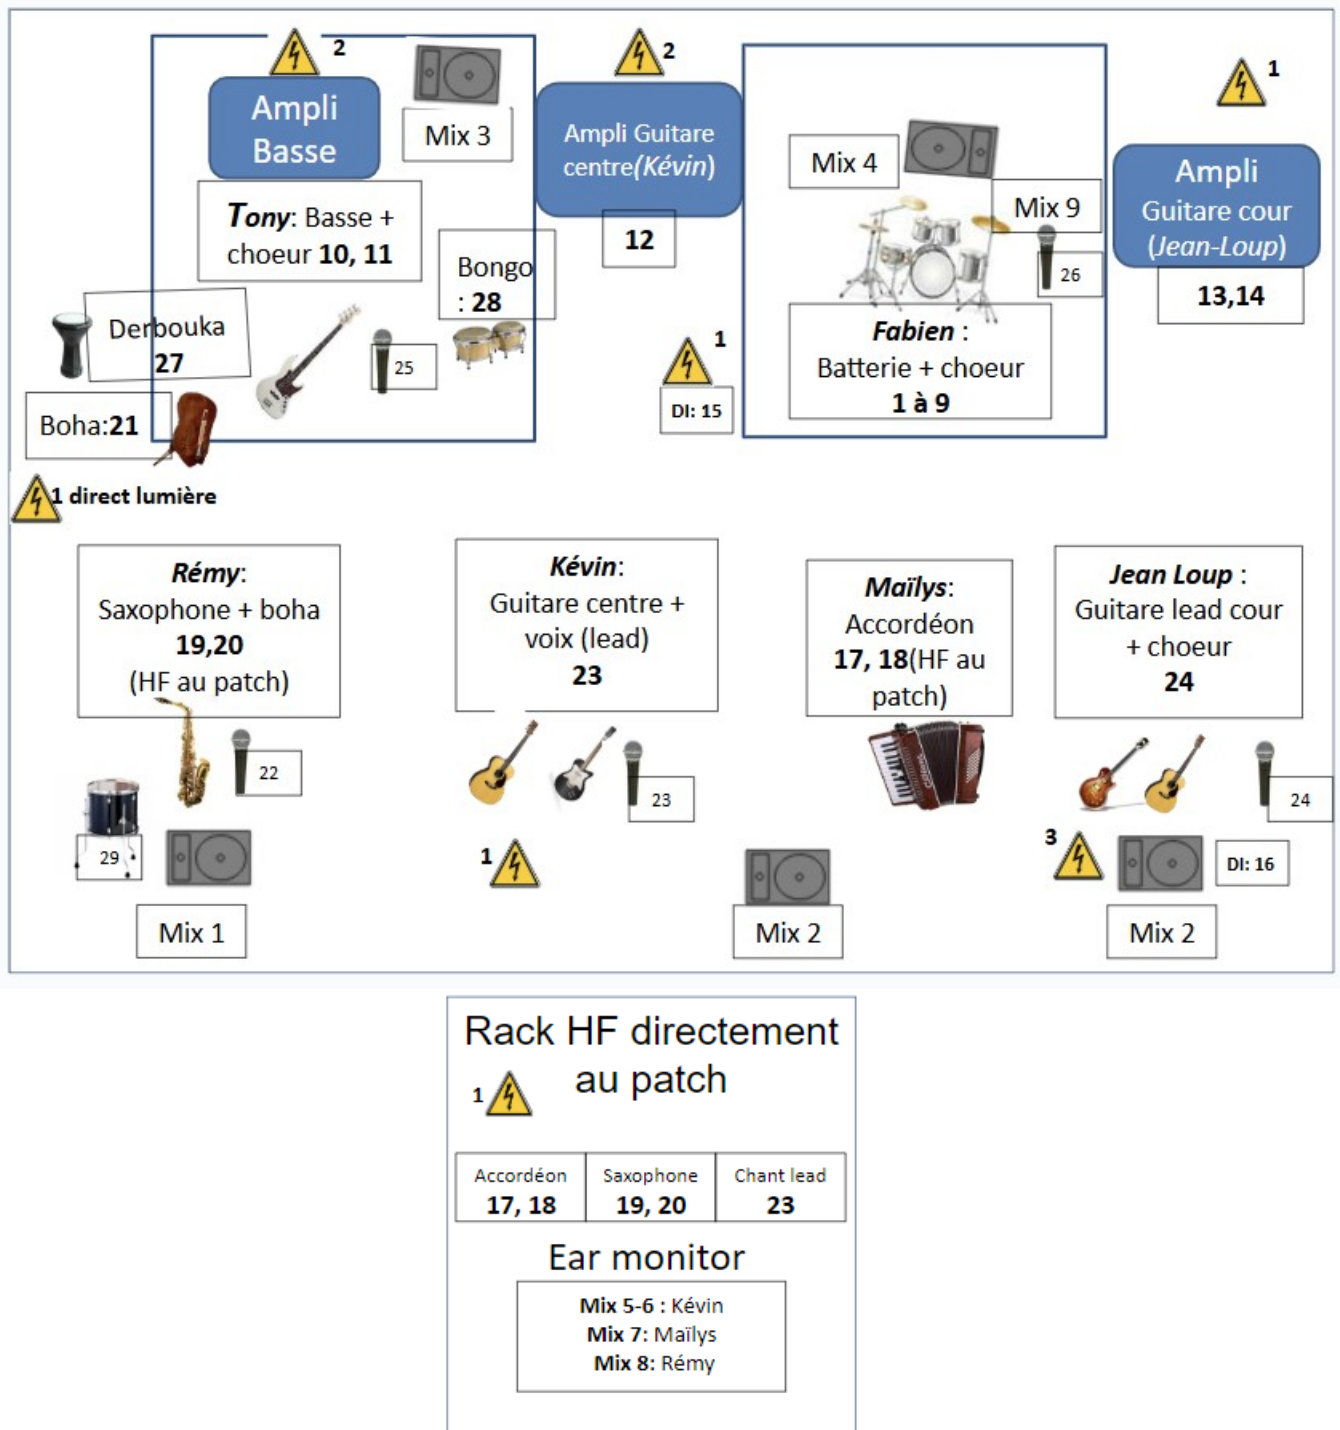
2

Ampli Basse

Mix 3

2

Ampli Guitare centre(Kévin)

12

Mix 4

Mix 9

26

1

Ampli Guitare cour (Jean-Loup)

13,14

Tony: Basse + choeur 10, 11

Bongo : 28

Derbouka 27

25

1

DI: 15

Fabien : Batterie + choeur 1 à 9

Boha:21

1 direct lumière

Rémy: Saxophone + boha 19,20 (HF au patch)

22

29

Mix 1

Kévin: Guitare centre + voix (lead) 23

23

1

Mix 2

Maïlys: Accordéon 17, 18(HF au patch)

Jean Loup : Guitare lead cour + choeur 24

24

3

DI: 16

Mix 2

Rack HF directement au patch

1

| Accordéon 17, 18 | Saxophone 19, 20 | Chant lead 23 |
|---|---|---|

Ear monitor

Mix 5-6 : Kévin
Mix 7: Maïlys
Mix 8: Rémy